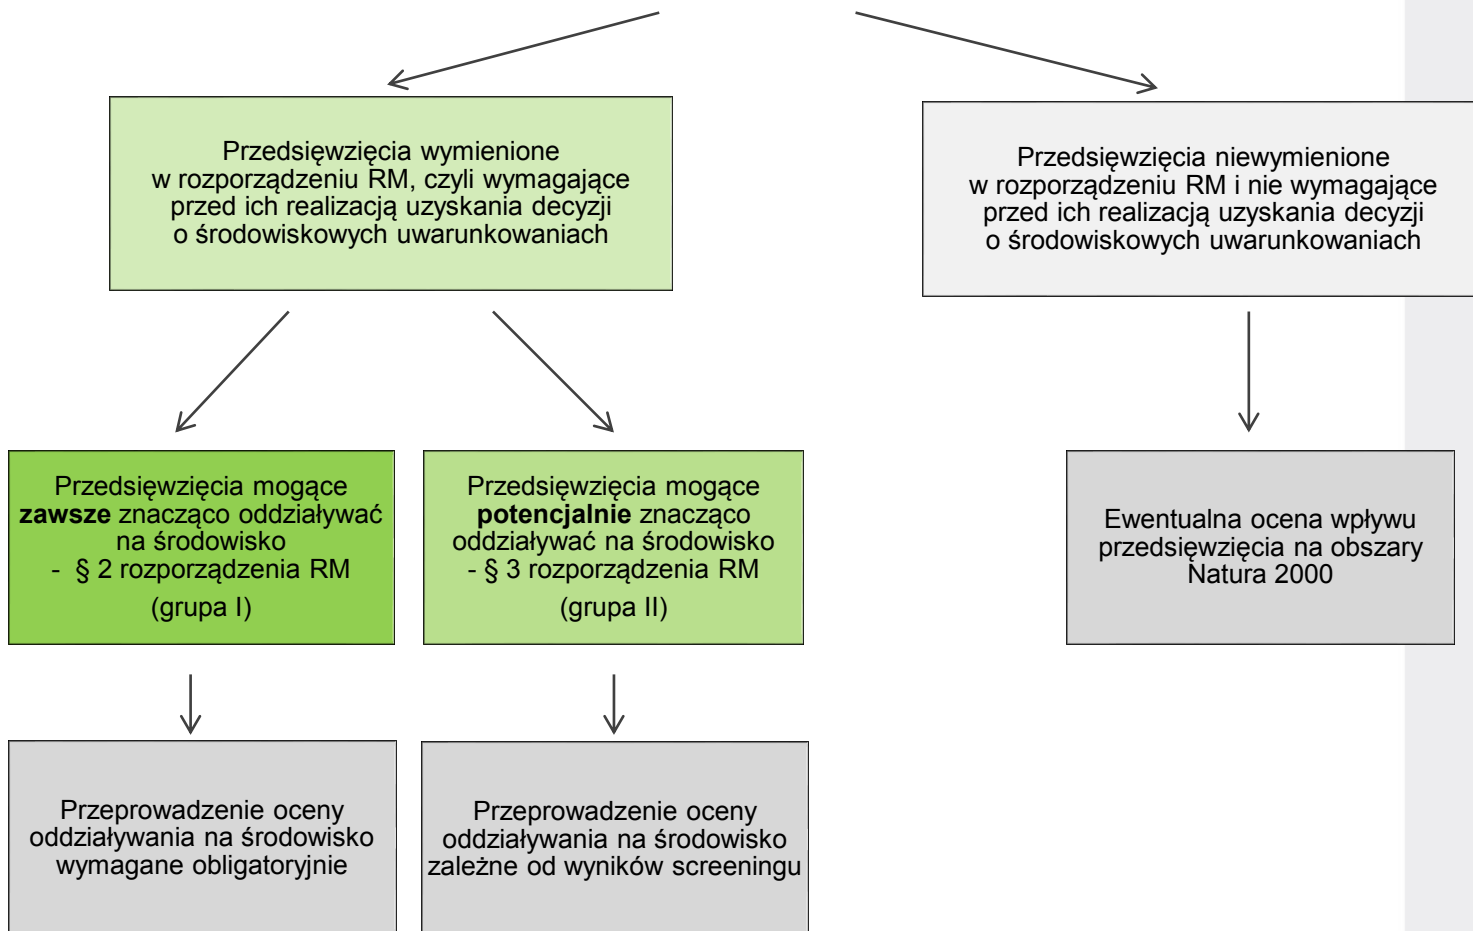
Przedsięwzięcia wymienione w rozporządzeniu RM, czyli wymagające przed ich realizacją uzyskania decyzji o środowiskowych uwarunkowaniach

Przedsięwzięcia niewymienione w rozporządzeniu RM i nie wymagające przed ich realizacją uzyskania decyzji o środowiskowych uwarunkowaniach

Przedsięwzięcia mogące **zawsze** znacząco oddziaływać na środowisko - § 2 rozporządzenia RM

(grupa I)

Przedsięwzięcia mogące **potencjalnie** znacząco oddziaływać na środowisko - § 3 rozporządzenia RM

(grupa II)

Ewentualna ocena wpływu przedsięwzięcia na obszary Natura 2000

Przeprowadzenie oceny oddziaływania na środowisko wymagane obligatoryjnie

Przeprowadzenie oceny oddziaływania na środowisko zależne od wyników screeningu